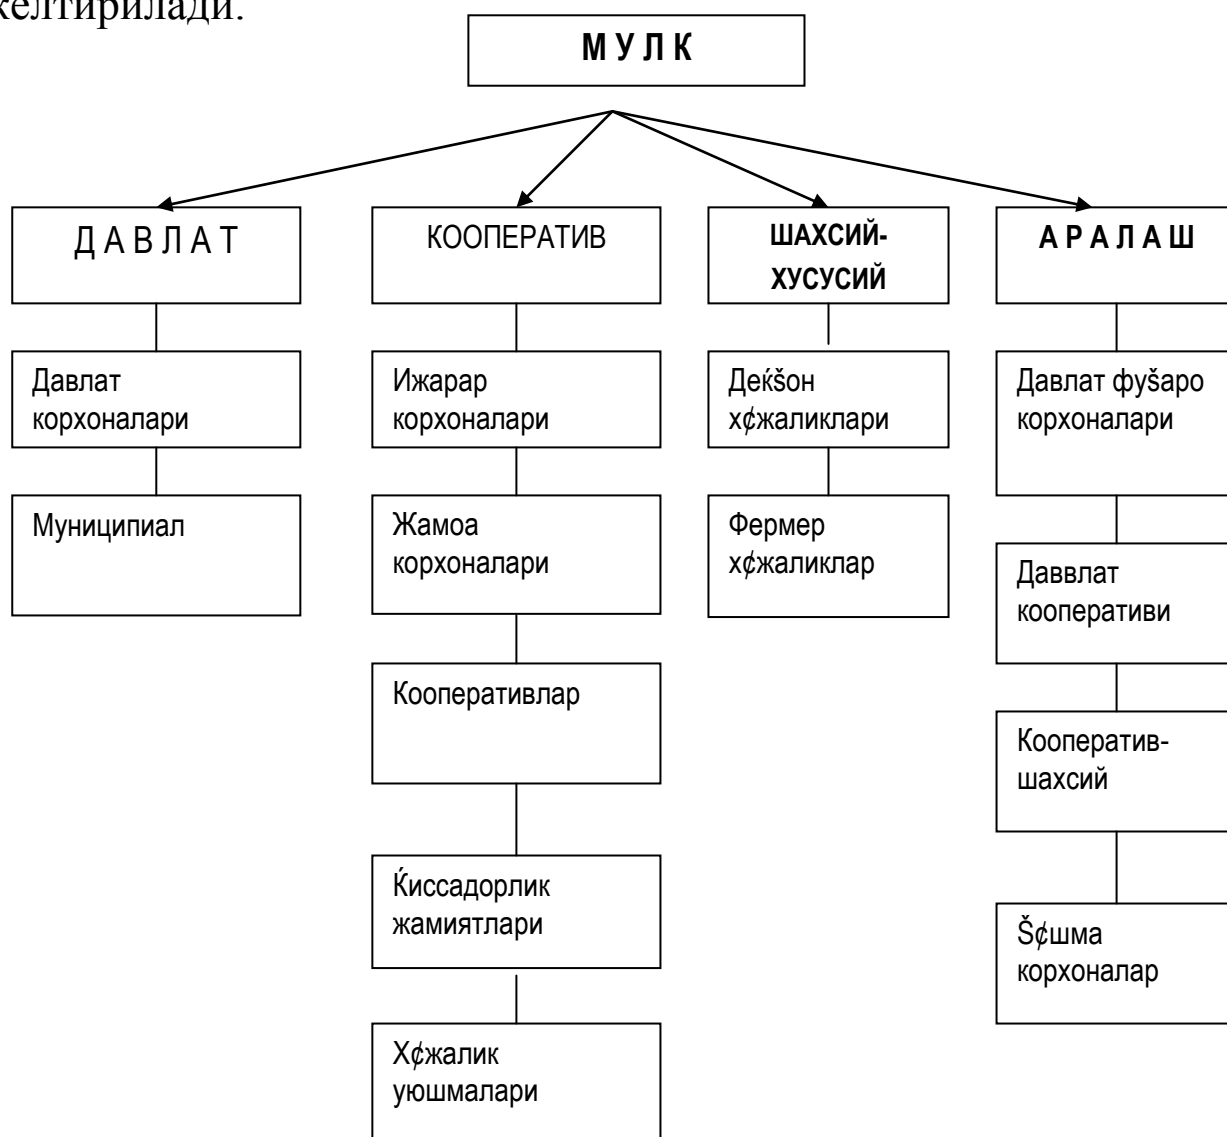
келтирилади.

М У Л К

Д А В Л А Т

Давлат корхоналари

Муниципиал

КООПЕРАТИВ

Ижарар корхоналари

Жамоа корхоналари

Кооперативлар

Ќиссадорлик жамиятлари

Х¢жалик уюшмалари

ШАХСИЙ-ХУСУСИЙ

Деќšон х¢жаликлари

Фермер х¢жаликлар

А Р А Л А Ш

Давлат фуšаро корхоналари

Даввлат кооперативи

Кооператив-шахсий

Š¢шма корхоналар